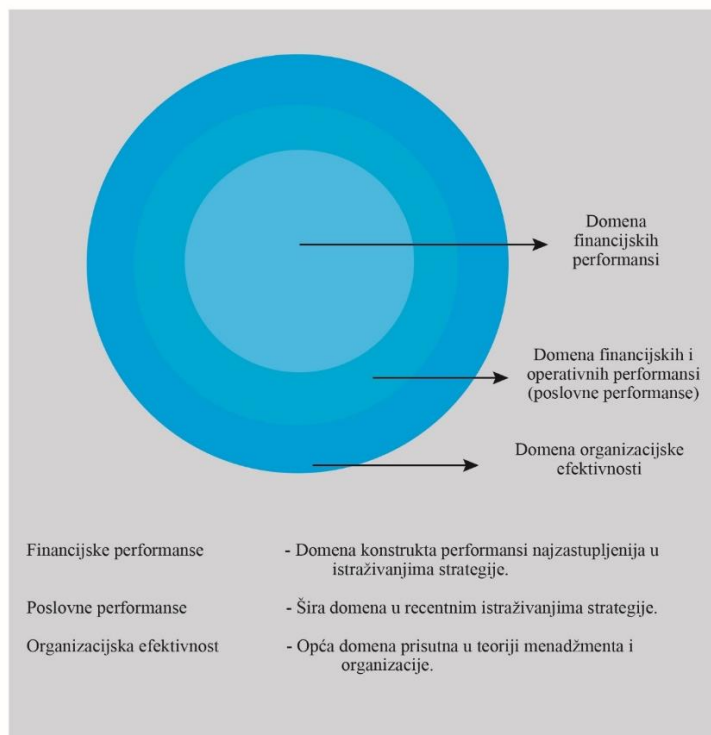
Domena financijskih performansi

Domena financijskih i operativnih performansi (poslovne performanse)

Domena organizacijske efektivnosti

Financijske performanse - Domena konstrukta performansi najzastupljenija u istraživanjima strategije.

Poslovne performanse - Šira domena u recentnim istraživanjima strategije.

Organizacijska efektivnost - Opća domena prisutna u teoriji menadžmenta i organizacije.